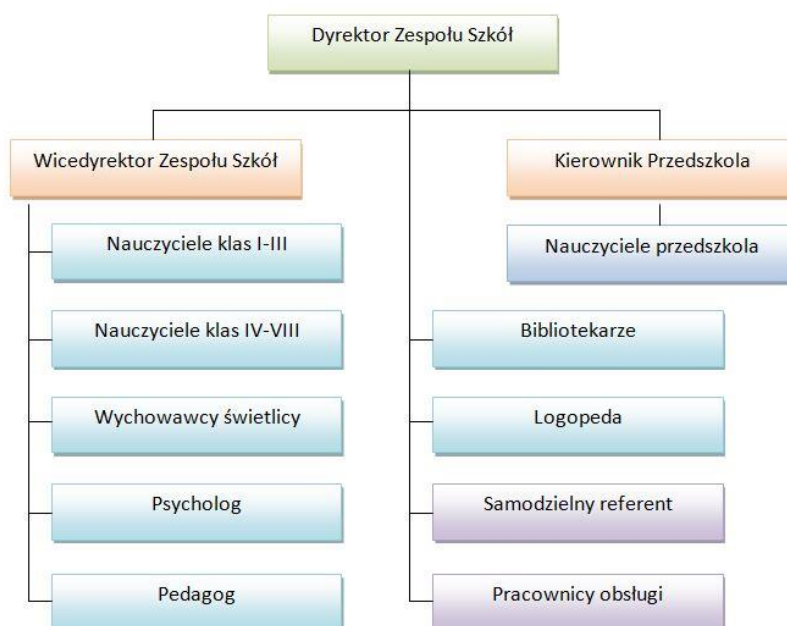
Dyrektor Zespołu Szkół

Wicedyrektor Zespołu Szkół

Kierownik Przedszkola

Nauczyciele klas I-III

Nauczyciele przedszkola

Nauczyciele klas IV-VIII

Bibliotekarze

Wychowawcy świetlicy

Logopeda

Psycholog

Samodzielny referent

Pedagog

Pracownicy obsługi